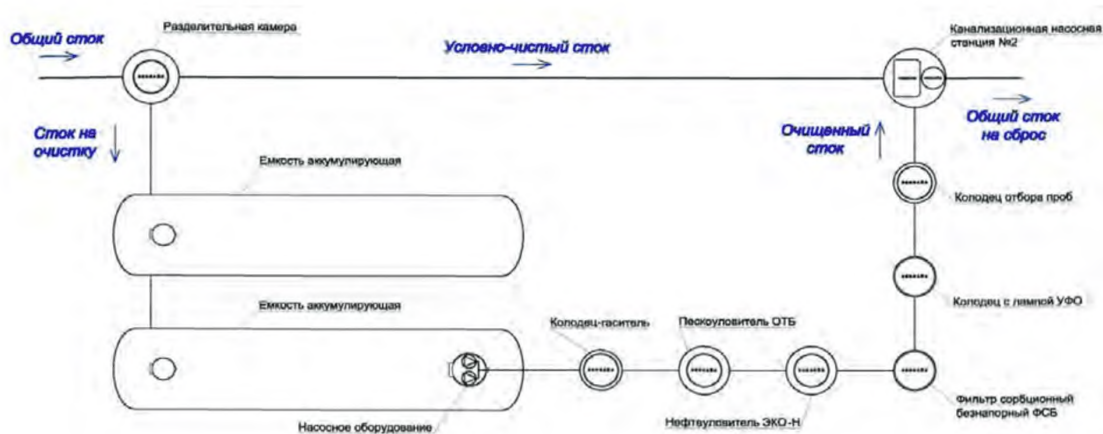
Общий сток

Разделительная камера

Условно-чистый сток

Канализационная насосная станция №2

Общий сток на сброс

Сток на очистку

Очищенный сток

Емкость аккумулирующая

Колодец отбора проб

Колодец с лампой УФО

Емкость аккумулирующая

Колодец-гаситель

Пескоуловитель ОТБ

Насосное оборудование

Нефтеуловитель ЭКО-Н

Фильтр сорбционный безнапорный ФСБ